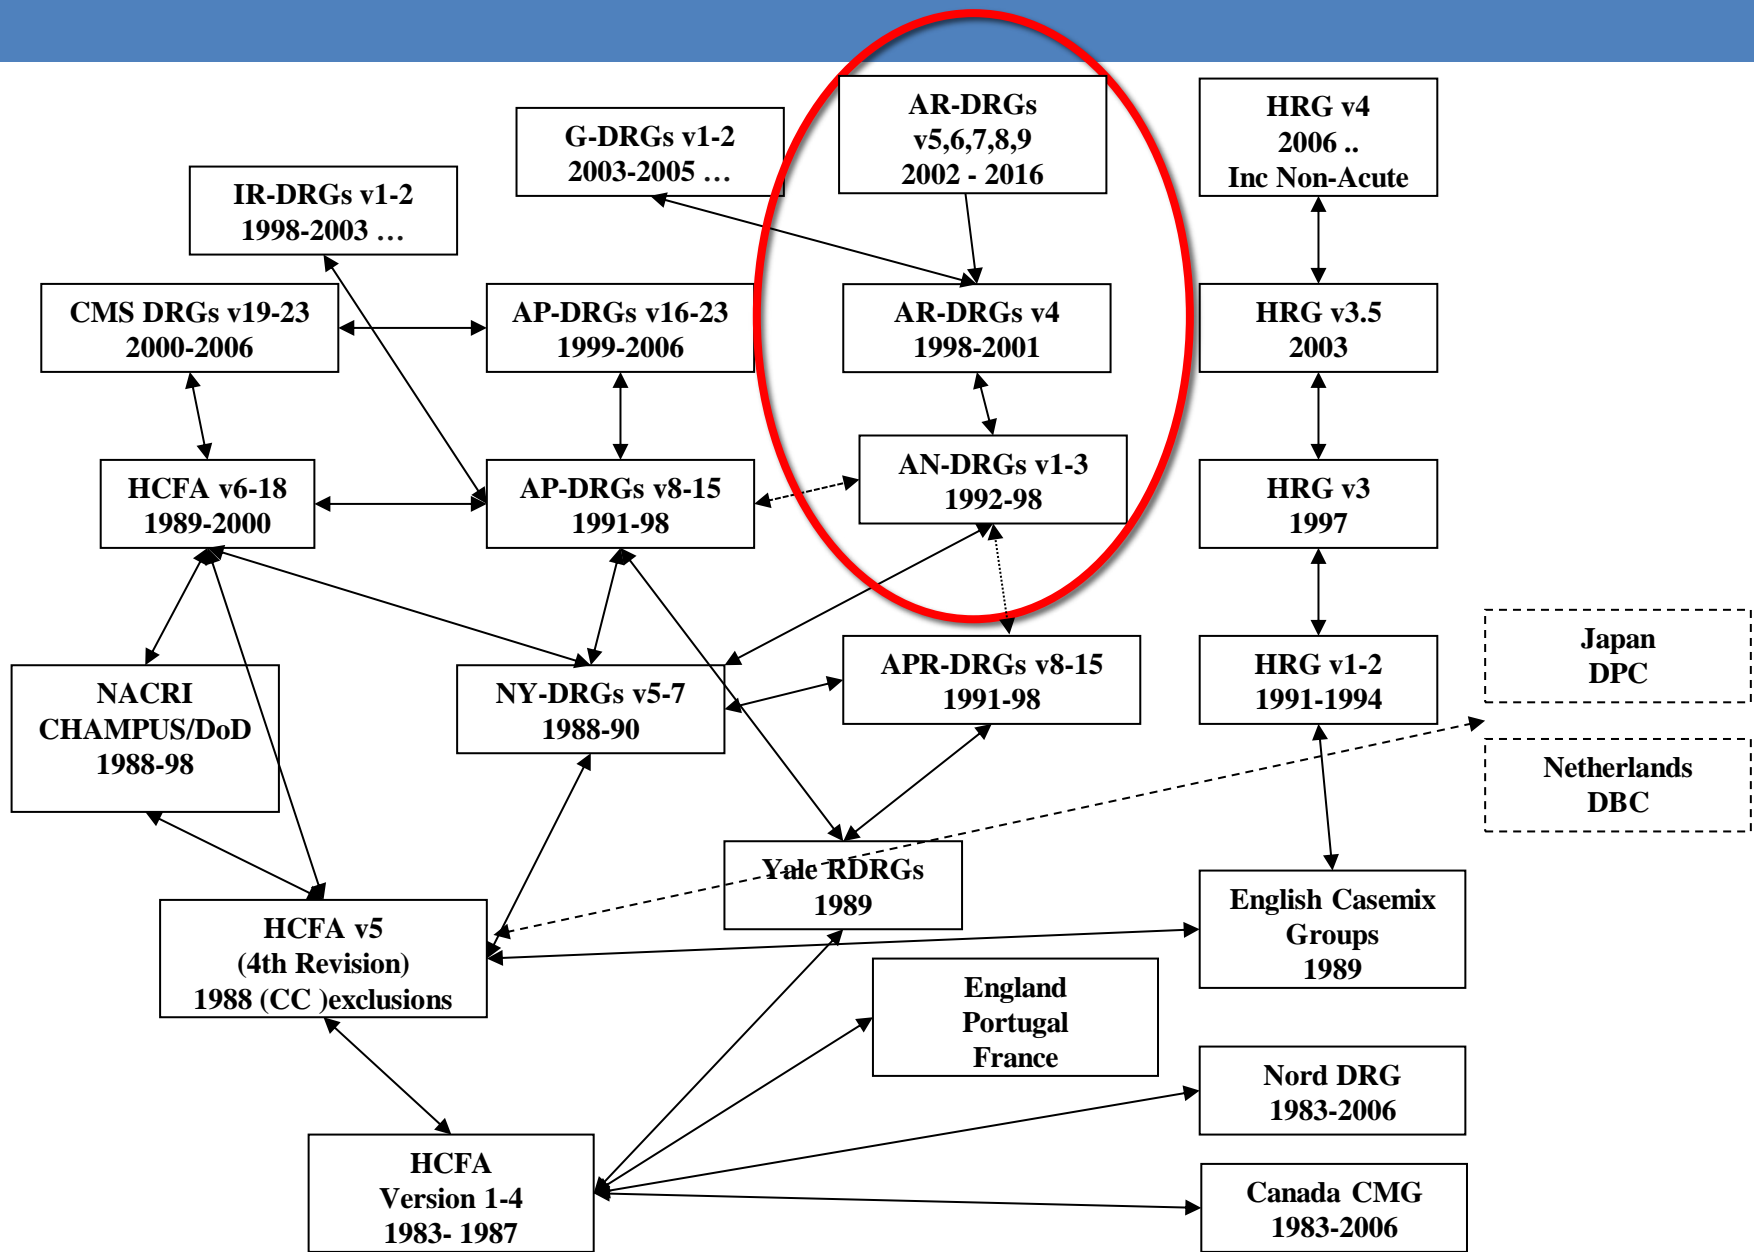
G-DRGs v1-2
2003-2005 …

AR-DRGs
v5,6,7,8,9
2002 - 2016

HRG v4
2006 ..
Inc Non-Acute

IR-DRGs v1-2
1998-2003 …

CMS DRGs v19-23
2000-2006

AP-DRGs v16-23
1999-2006

AR-DRGs v4
1998-2001

HRG v3.5
2003

HCFA v6-18
1989-2000

AP-DRGs v8-15
1991-98

AN-DRGs v1-3
1992-98

HRG v3
1997

NACRI
CHAMPUS/DoD
1988-98

NY-DRGs v5-7
1988-90

APR-DRGs v8-15
1991-98

HRG v1-2
1991-1994

Japan
DPC

Netherlands
DBC

Yale RDRGs
1989

English Casemix
Groups
1989

HCFA v5
(4th Revision)
1988 (CC )exclusions

England
Portugal
France

Nord DRG
1983-2006

HCFA
Version 1-4
1983- 1987

Canada CMG
1983-2006